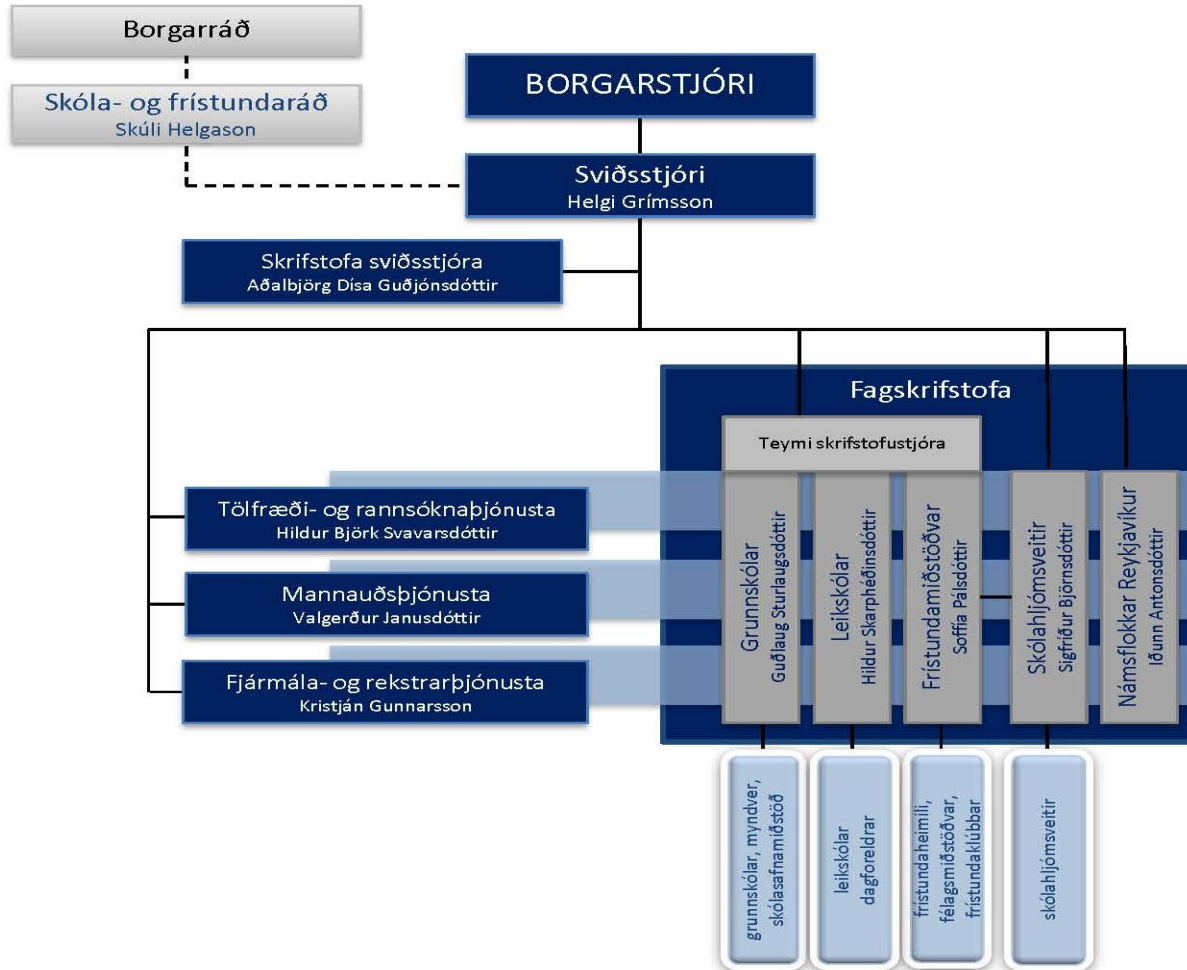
Borgarráð

Skóla- og frístundaráð
Skúli Helgason

BORGARSTJÓRI

Sviðsstjóri
Helgi Grímsson

Skrifstofa sviðsstjóra
Aðalbjörg Dísa Guðjónsdóttir

Fagskrifstofa

Teymi skrifstofustjóra

Tölfræði- og rannsóknaþjónusta
Hildur Björk Svavarsdóttir

Mannauðsþjónusta
Valgerður Janusdóttir

Fjármála- og rekstrarþjónusta
Kristján Gunnarsson

Grunnskólar
Guðlaug Sturlaugsdóttir

Leikskólar
Hildur Skarphéðinsdóttir

Frístundamiðstöðvar
Soffía Pálsdóttir

Skólahljómsveitir
Sigfríður Björnsdóttir

Námsflokkar Reykjavíkur
Iðunn Antonsdóttir

grunnskólar, myndver, skólasafnamiðstöð

leikskólar
dagforeldrar

frístundaheimili, félagsmiðstöðvar, frístundaklúbbar

skólahljómsveitir